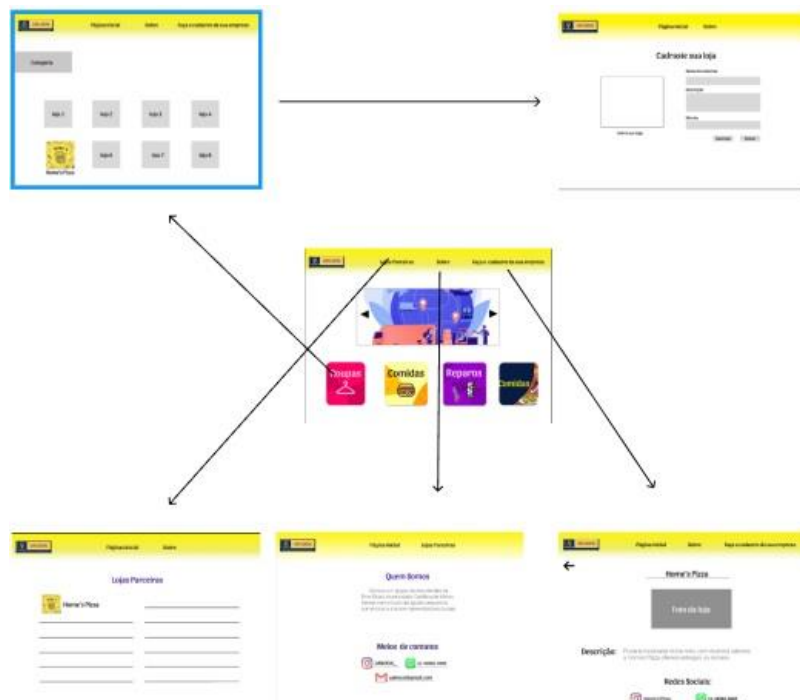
Página Inicial Sobre Faça o cadastro da sua empresa

Categoria

loja 1 loja 2 loja 3 loja 4

Nome's Pizza loja 6 loja 7 loja 8

Página Inicial Sobre

Cadraste sua loja

Lojas Parceiras Sobre Faça o cadastro da sua empresa

Roupas Comidas Reparos Comidas

Página Inicial Sobre

Lojas Parceiras

Nome's Pizza

Página Inicial Lojas Parceiras

Quem Somos

Meios de contato

Página Inicial Sobre Faça o cadastro da sua empresa

Nome's Pizza

Foto da loja

Descrição:

Redes Sociais: